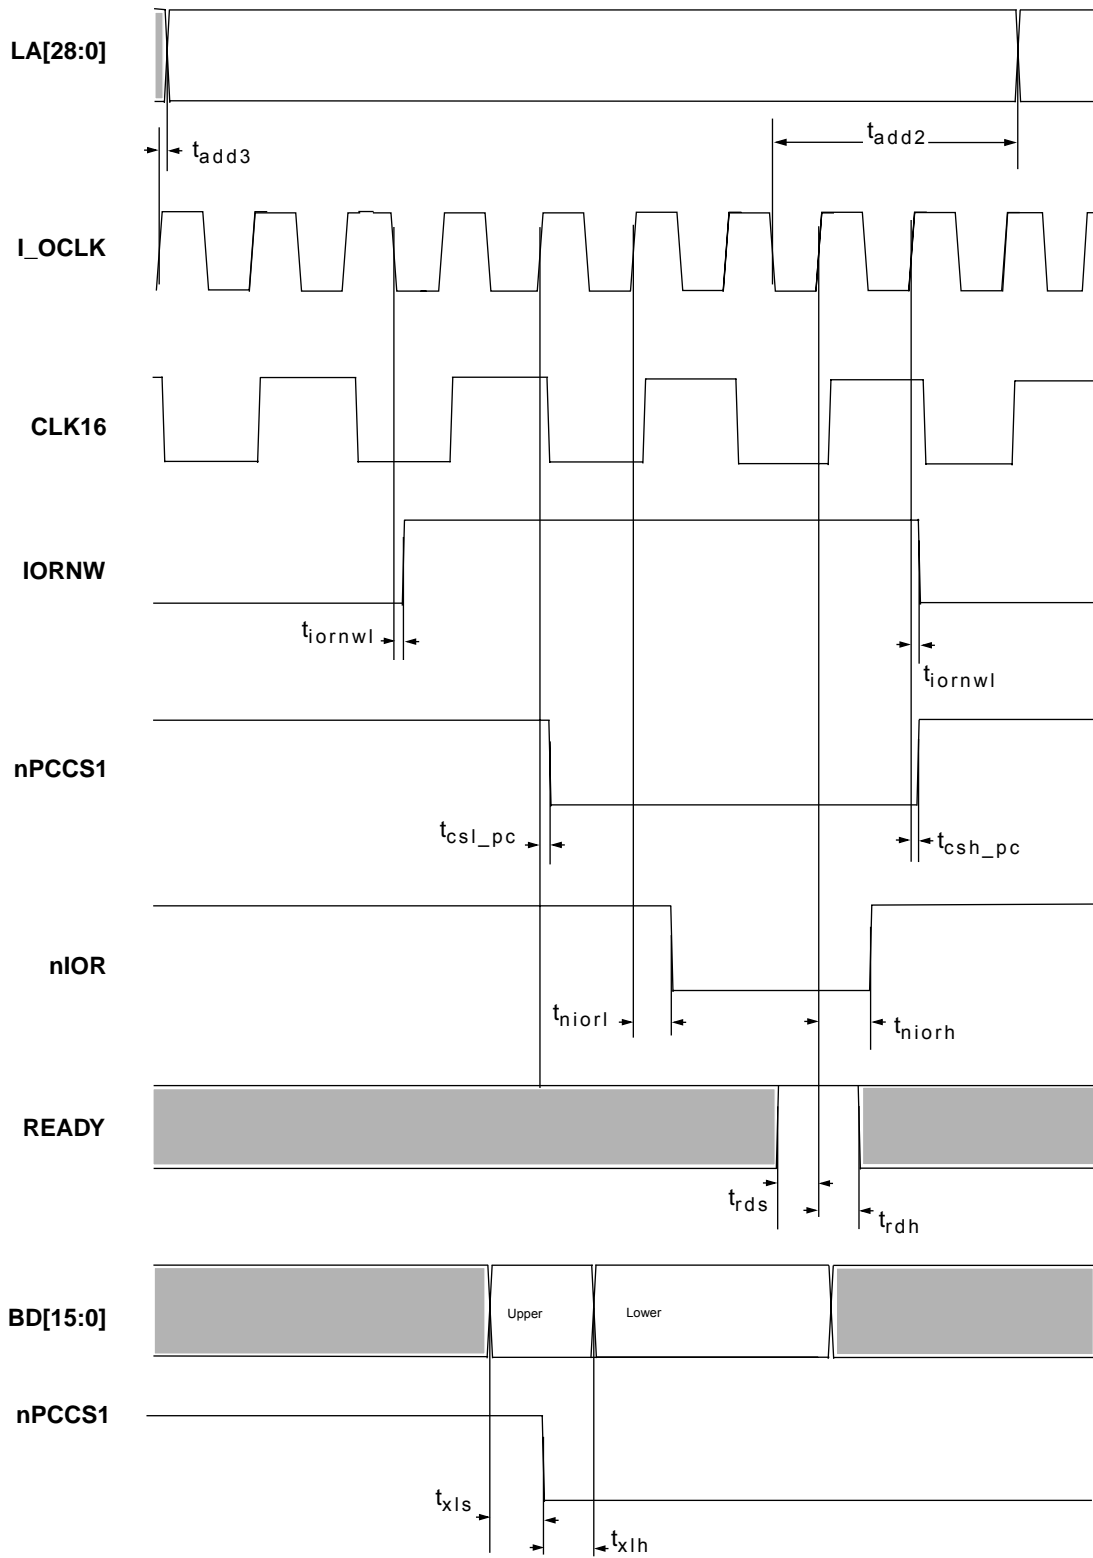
LA[28:0]

$t_{add3}$

$t_{add2}$

I_OCLK

CLK16

IORNW

$t_{iornwl}$

$t_{iornwl}$

nPCCS1

$t_{csl\_pc}$

$t_{csh\_pc}$

nIOR

$t_{niorl}$

$t_{niorh}$

READY

$t_{rds}$

$t_{rdh}$

BD[15:0]

Upper

Lower

nPCCS1

$t_{xls}$

$t_{xlh}$